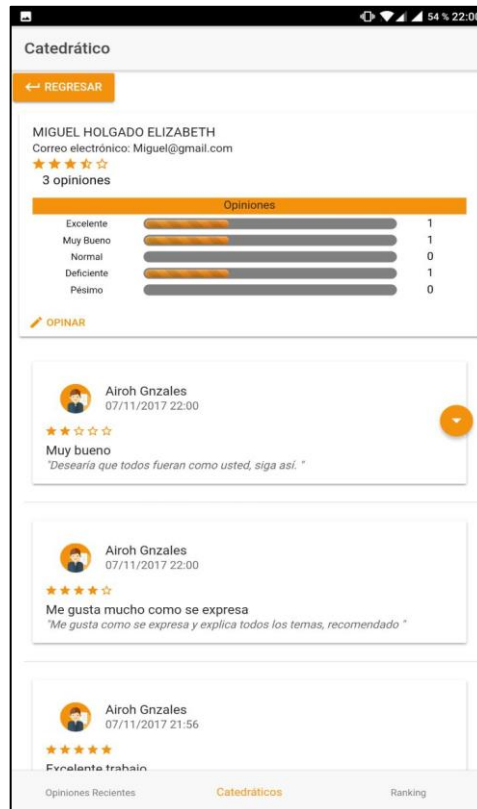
54 % 22:0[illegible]

Catedrático

← REGRESAR

MIGUEL HOLGADO ELIZABETH
Correo electrónico: Miguel@gmail.com
3 opiniones

| Opiniones | |
|---|---|
| Excelente | 1 |
| Muy Bueno | 1 |
| Normal | 0 |
| Deficiente | 1 |
| Pésimo | 0 |

OPINAR

Airoh Gnzales
07/11/2017 22:00
Muy bueno
"Desearía que todos fueran como usted, siga así. "

Airoh Gnzales
07/11/2017 22:00
Me gusta mucho como se expresa
"Me gusta como se expresa y explica todos los temas, recomendado "

Airoh Gnzales
07/11/2017 21:56
Excelente trabajo

Opiniones Recientes
Catedráticos
Ranking